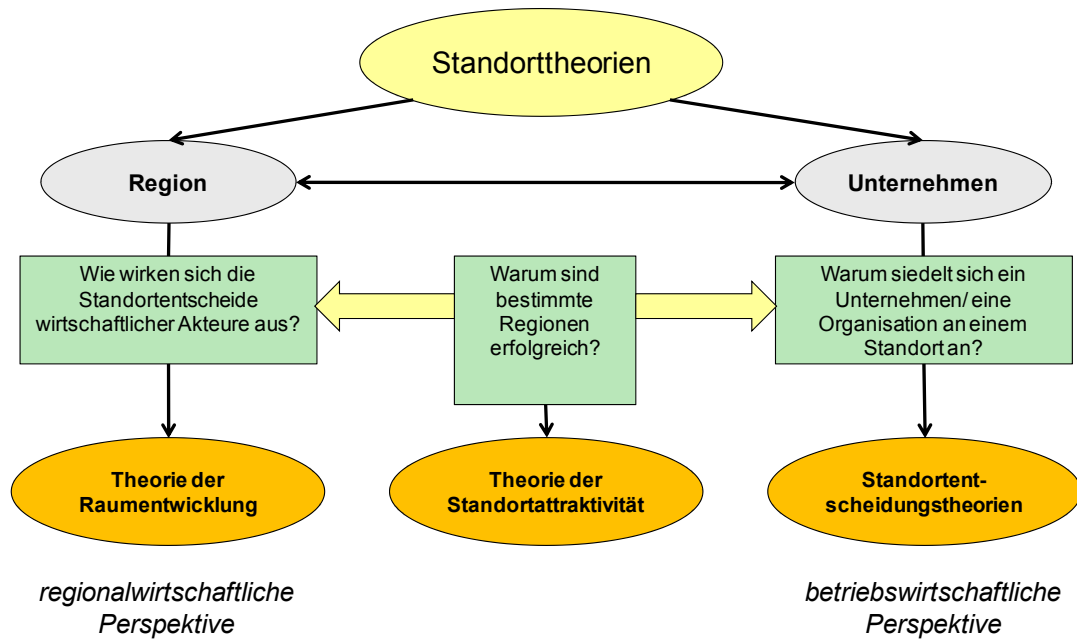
Standorttheorien

Region

Unternehmen

Wie wirken sich die Standortentscheide wirtschaftlicher Akteure aus?

Warum sind bestimmte Regionen erfolgreich?

Warum siedelt sich ein Unternehmen/ eine Organisation an einem Standort an?

Theorie der Raumentwicklung

Theorie der Standortattraktivität

Standortentscheidungstheorien

regionalwirtschaftliche Perspektive

betriebswirtschaftliche Perspektive